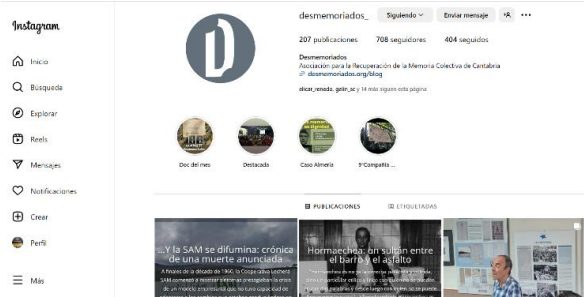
Instagram

Inicio

Búsqueda

Explorar

Reels

Mensajes

Notificaciones

Crear

Perfil

Más

desmemoriados_ Siguiendo Enviar mensaje

207 publicaciones 708 seguidores 404 seguidos

Desmemoriados
Asociación para la Recuperación de la Memoria Colectiva de Cantabria
desmemoriados.org/blog

elicar_renedo, golin_az y 14 más siguen esta página

Doc del mes

Destacado

Caso Almería

5ªCompañía ...

PUBLICACIONES

ETIQUETADAS

...Y la SAM se difumina: crónica de una muerte anunciada

A finales de la década de 1960, la Cooperativa Lechera SAM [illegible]

Hormaechea: un sultán entre el barro y el asfalto

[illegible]